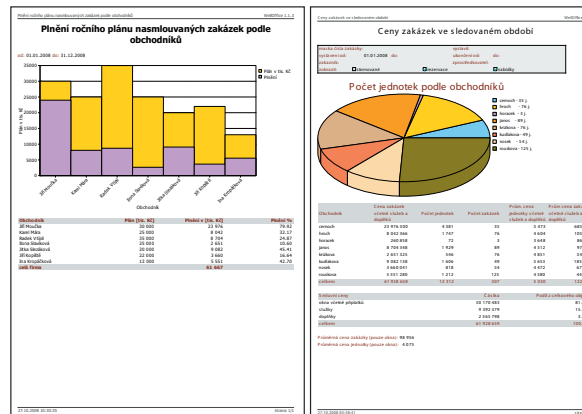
Plnění ročního plánu nasmlouvaných zakázek podle obchodníků

WebOffice 1.1.2

Plnění ročního plánu nasmlouvaných zakázek podle obchodníků

od: 01.01.2008 do: 31.12.2008

Plán v tis. Kč
Plnění

Obchodník

| Obchodník | Plán [tis. Kč] | Plnění v [tis. Kč] | Plnění % |
|---|---|---|---|
| Jiří Moučka | 30 000 | 23 976 | 79.92 |
| Karel Málo | 25 000 | 8 042 | 32.17 |
| Radek Vlípil | 35 000 | 8 704 | 24.87 |
| Ilona Skotková | 25 000 | 2 651 | 10.60 |
| Jitka Kropáčková | 20 000 | 9 082 | 45.41 |
| Jiří Kopřiva | 22 000 | 3 660 | 16.64 |
| Iva Kropáčková | 13 000 | 5 551 | 42.70 |
| celá firma | | 61 667 | |

27.10.2008 10:30:35 | Strana 1/1

Ceny zakázek ve sledovaném období

WebOffice 1.1.2

Ceny zakázek ve sledovaném období

Počet jednotek podle obchodníků

| Obchodník | Cena zakázek včetně služeb a doplňků | Počet jednotek | Počet zakázek | Prům. cena jednotky včetně služeb a doplňků | Prům. cena zakázky včetně služeb a doplňků |
|---|---|---|---|---|---|
| zemach | 23 976 000 | 4 381 | 35 | 5 473 | 685 |
| hasch | 8 042 366 | 1 747 | 76 | 4 604 | 105 |
| kozarek | 240 858 | 72 | 3 | 3 648 | 80 |
| jiesec | 8 704 368 | 1 929 | 88 | 4 512 | 97 |
| krátcov | 2 651 125 | 596 | 76 | 4 851 | 34 |
| kudlakova | 9 082 138 | 1 406 | 89 | 3 653 | 103 |
| rozek | 3 660 047 | 818 | 34 | 4 672 | 67 |
| rozekova | 5 551 380 | 1 212 | 123 | 4 580 | 45 |
| celkem | 61 918 669 | 13 312 | 397 | 3 350 | 132 |

| Souhrn ceny | Částka | Podíl z celkového obratu |
|---|---|---|
| obrat včetně příplatku | 33 170 651 | 81. |
| služby | 8 092 379 | 15. |
| doplňky | 2 565 798 | 3. |
| celkem | 61 918 669 | 100 |

Průměrná cena zakázky (pouze okna): 98 994
Průměrná cena jednotky (pouze okna): 4 073

27.10.2008 10:36:41 | Strana 1/1